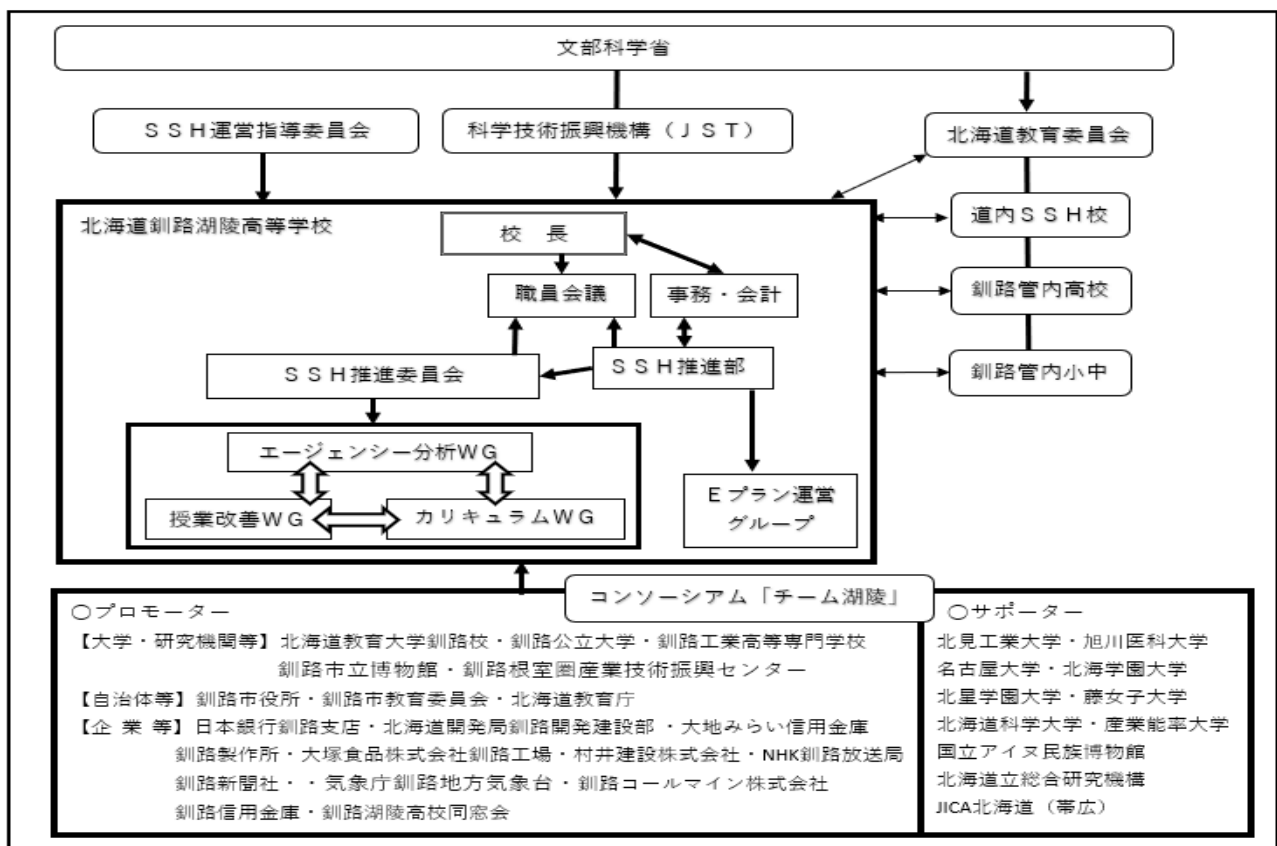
文部科学省

ＳＳＨ運営指導委員会

科学技術振興機構（ＪＳＴ）

北海道教育委員会

北海道釧路湖陵高等学校

校　長

職員会議

事務・会計

ＳＳＨ推進委員会

ＳＳＨ推進部

エージェンシー分析ＷＧ

授業改善ＷＧ

カリキュラムＷＧ

Ｅプラン運営グループ

道内ＳＳＨ校

釧路管内高校

釧路管内小中

コンソーシアム「チーム湖陵」

○プロモーター
【大学・研究機関等】北海道教育大学釧路校・釧路公立大学・釧路工業高等専門学校
釧路市立博物館・釧路根室圏産業技術振興センター
【自治体等】釧路市役所・釧路市教育委員会・北海道教育庁
【企 業 等】日本銀行釧路支店・北海道開発局釧路開発建設部・大地みらい信用金庫
釧路製作所・大塚食品株式会社釧路工場・村井建設株式会社・NHK釧路放送局
釧路新聞社・・気象庁釧路地方気象台・釧路コールマイン株式会社
釧路信用金庫・釧路湖陵高校同窓会

○サポーター
北見工業大学・旭川医科大学
名古屋大学・北海学園大学
北星学園大学・藤女子大学
北海道科学大学・産業能率大学
国立アイヌ民族博物館
北海道立総合研究機構
JICA北海道（帯広）